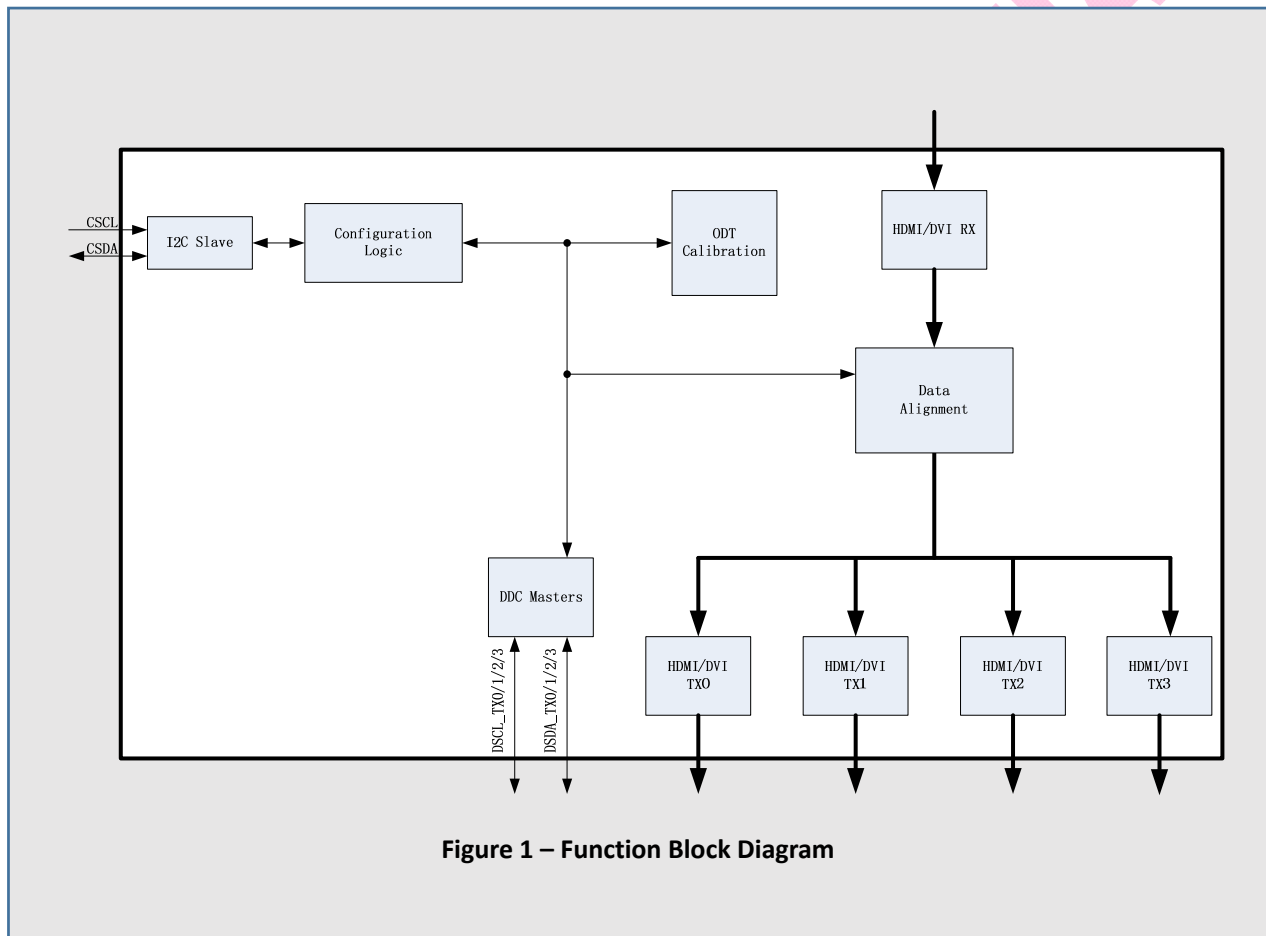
CSCL
CSDA
I2C Slave
Configuration Logic
ODT Calibration
HDMI/DVI RX
Data Alignment
DDC Masters
DSCL_TX0/1/2/3
DSDA_TX0/1/2/3
HDMI/DVI TX0
HDMI/DVI TX1
HDMI/DVI TX2
HDMI/DVI TX3

**Figure 1 – Function Block Diagram**